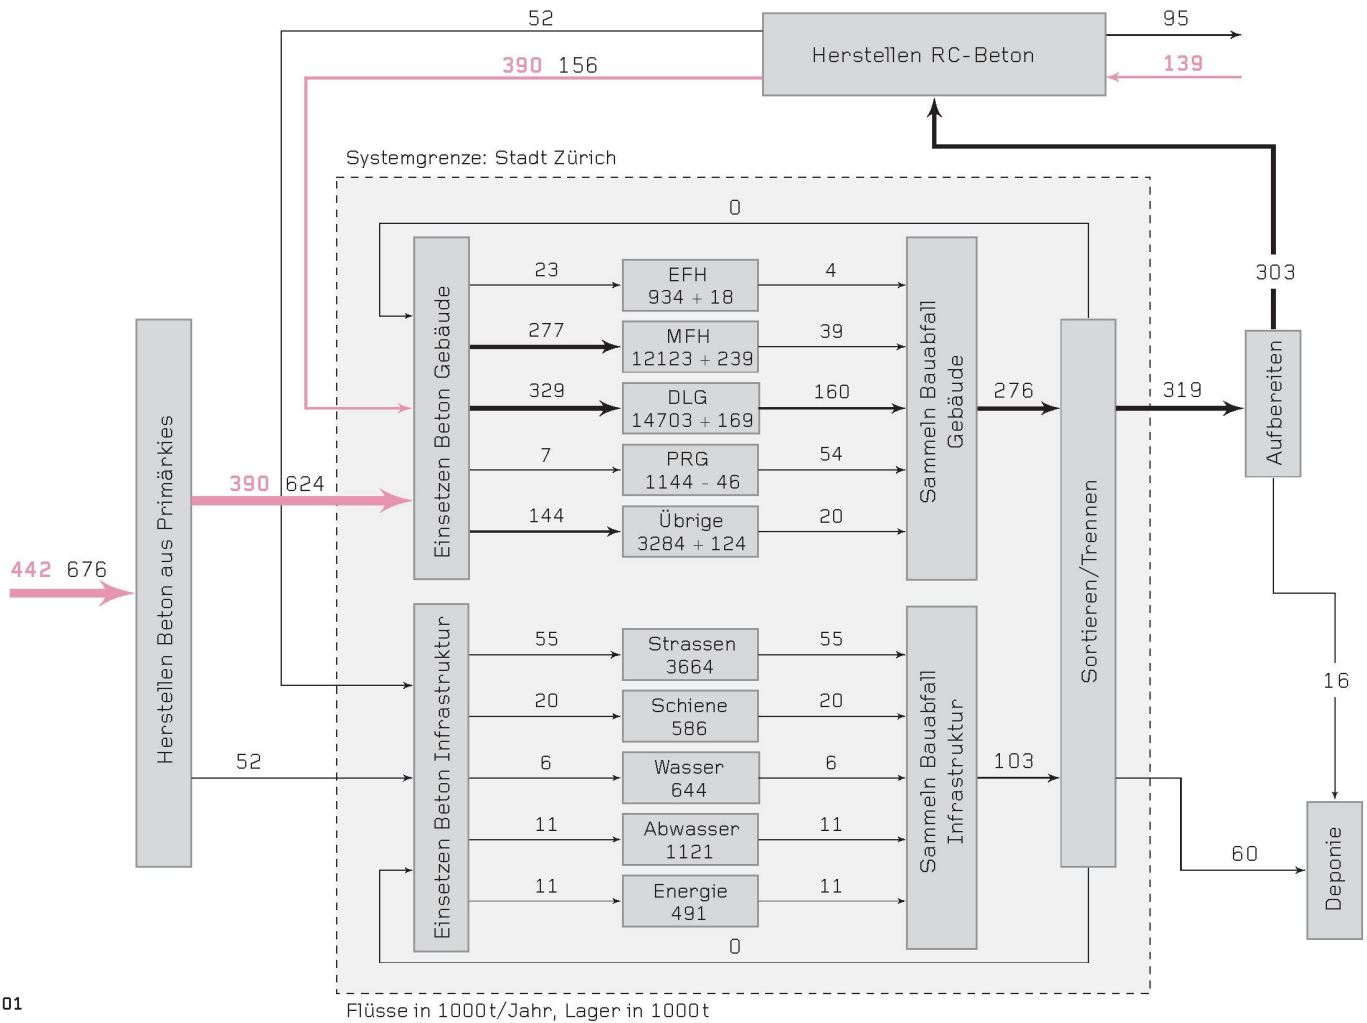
52

95

Herstellen RC-Beton

390 156

139

Systemgrenze: Stadt Zürich

0

23

EFH
934 + 18

4

277

MFH
12123 + 239

39

329

DLG
14703 + 169

160

7

PRG
1144 - 46

54

144

Übrige
3284 + 124

20

Einsetzen Beton Gebäude

Sammeln Bauabfall Gebäude

276

319

303

Aufbereiten

Sortieren/Trennen

Herstellen Beton aus Primärkies

390 624

442 676

Einsetzen Beton Infrastruktur

55

Strassen
3664

55

20

Schiene
586

20

6

Wasser
644

6

11

Abwasser
1121

11

11

Energie
491

11

0

52

Sammeln Bauabfall Infrastruktur

103

16

60

Deponie

01

Flüsse in 1000t/Jahr, Lager in 1000t